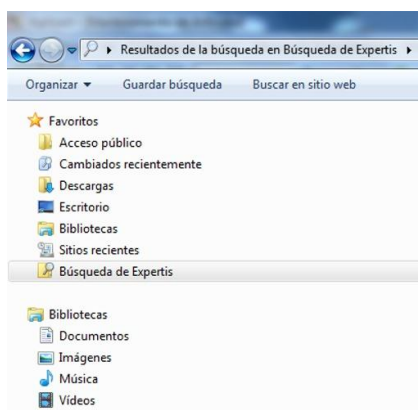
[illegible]

Resultados de la búsqueda en Búsqueda de Expertis

Organizar ▾ Guardar búsqueda Buscar en sitio web

Favoritos
Acceso público
Cambiados recientemente
Descargas
Escritorio
Bibliotecas
Sitios recientes
Búsqueda de Expertis

Bibliotecas
Documentos
Imágenes
Música
Vídeos